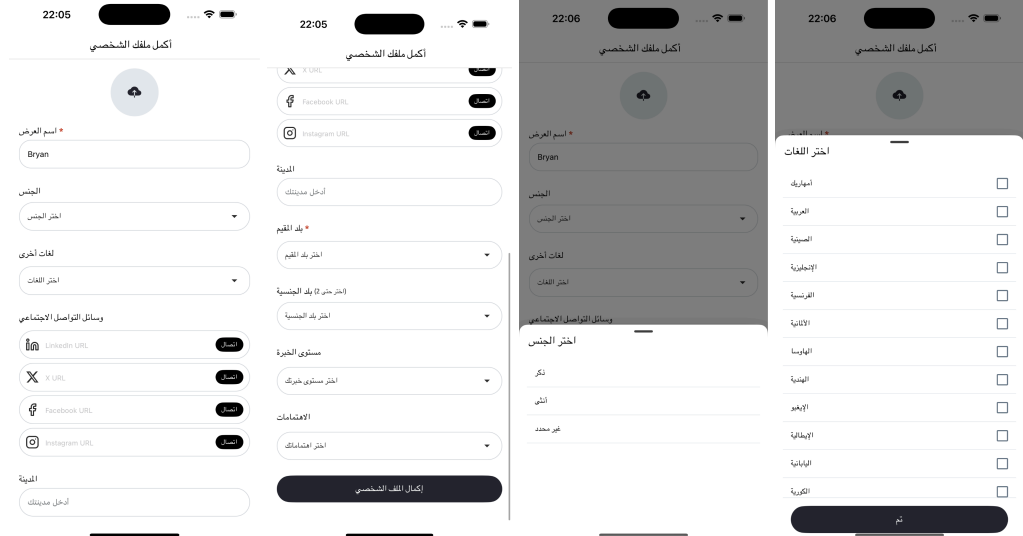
22:05

أكمل ملفك الشخصي

اسم العرض *

Bryan

الجنس

اختر الجنس

لغات أخرى

اختر اللغات

وسائل التواصل الاجتماعي

LinkedIn URL اتصال

X URL اتصال

Facebook URL اتصال

Instagram URL اتصال

المدينة

أدخل مدينتك

22:05

أكمل ملفك الشخصي

X URL اتصال

Facebook URL اتصال

Instagram URL اتصال

المدينة

أدخل مدينتك

بلد المقيم *

اختر بلد المقيم

(اختر حتى 2) بلد الجنسية

اختر بلد الجنسية

مستوى الخبرة

اختر مستوى خبرتك

الاهتمامات

اختر اهتماماتك

إكمال الملف الشخصي

22:06

أكمل ملفك الشخصي

اسم العرض *

Bryan

الجنس

اختر الجنس

لغات أخرى

اختر اللغات

وسائل التواصل الاجتماعي

اختر الجنس

ذكر

أنثى

غير محدد

22:06

أكمل ملفك الشخصي

اختر اللغات

أمهارية

العربية

الصينية

الإنجليزية

الفرنسية

الألمانية

الهاوسا

الهندية

الإيغبو

الإيطالية

اليابانية

الكورية

تم